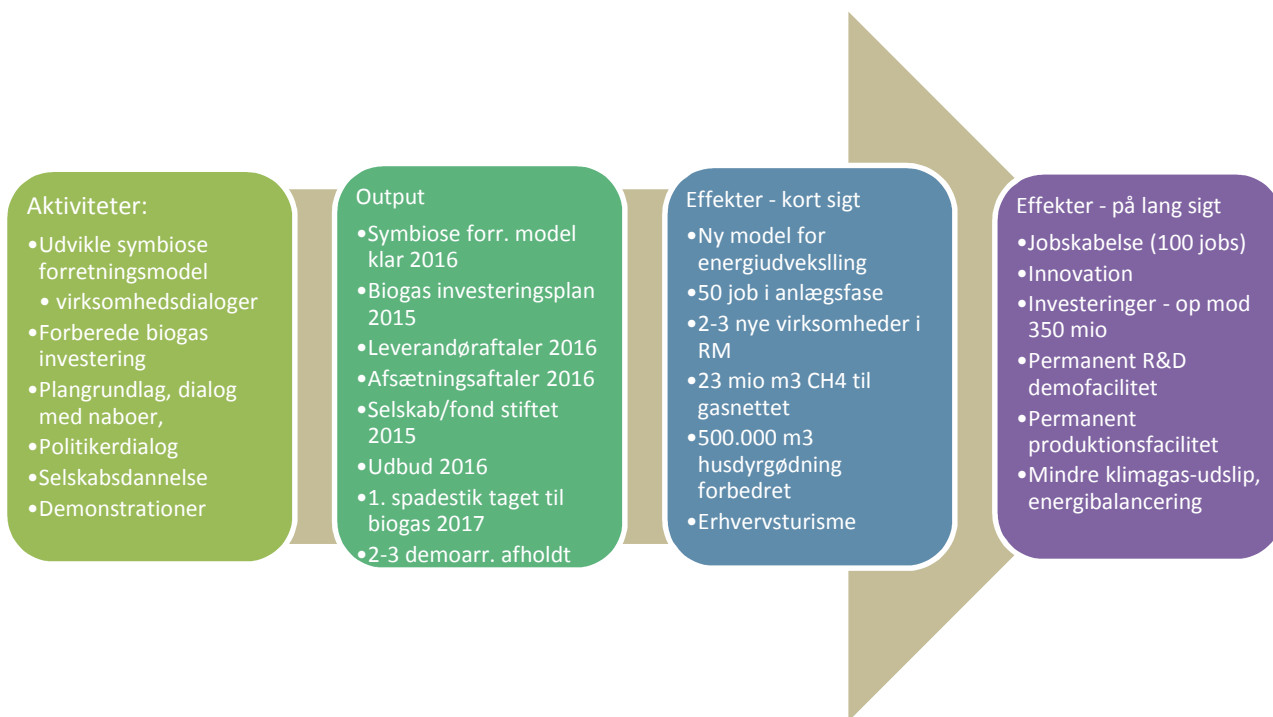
Aktiviteter:
•Udvikle symbiose forretningsmodel
• virksomhedsdialoger
•Forberede biogas investering
•Plangrundlag, dialog med naboer,
•Politikerdialog
•Selskabsdannelse
•Demonstrationer

Output
•Symbiose forr. model klar 2016
•Biogas investeringsplan 2015
•Leverandøraftaler 2016
•Afsætningsaftaler 2016
•Selskab/fond stiftet 2015
•Udbud 2016
•1. spadestik taget til biogas 2017
•2-3 demoarr. afholdt

Effekter - kort sigt
•Ny model for energiudvekslling
•50 job i anlægsfase
•2-3 nye virksomheder i RM
•23 mio m3 CH4 til gasnettet
•500.000 m3 husdyrgødning forbedret
•Erhvervsturisme

Effekter - på lang sigt
•Jobskabelse (100 jobs)
•Innovation
•Investeringer - op mod 350 mio
•Permanent R&D demofacilitet
•Permanent produktionsfacilitet
•Mindre klimagas-udslip, energibalancering